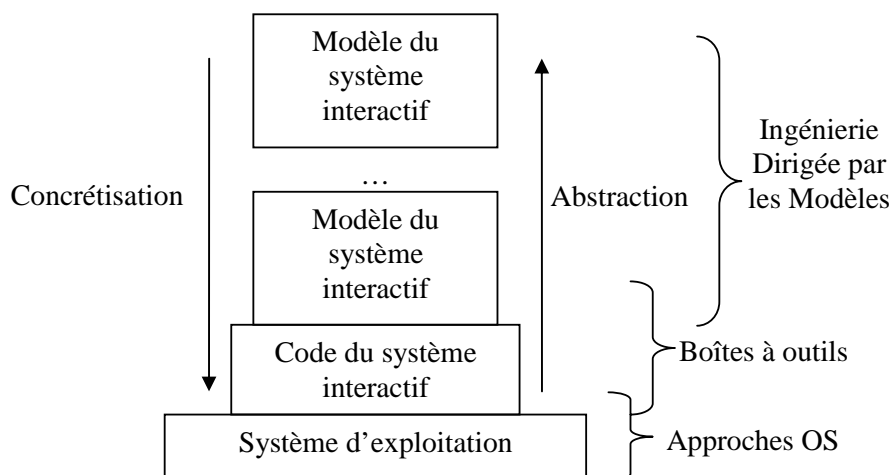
Modèle du système interactif

…

Modèle du système interactif

Code du système interactif

Système d’exploitation

Concrétisation

Abstraction

Ingénierie Dirigée par les Modèles

Boîtes à outils

Approches OS